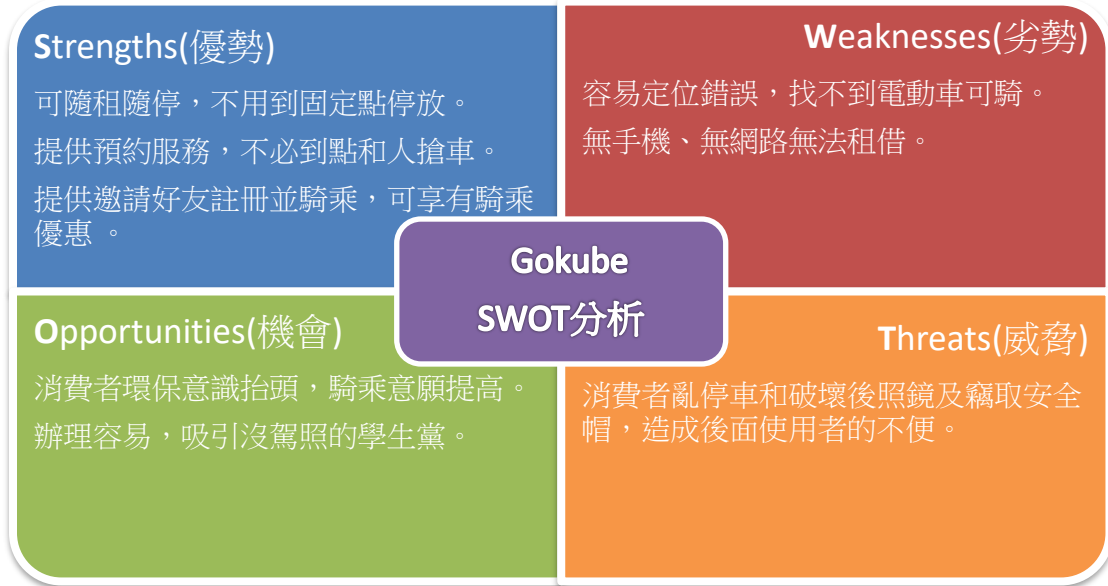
Strengths(優勢)

可隨租隨停，不用到固定點停放。

提供預約服務，不必到點和人搶車。

提供邀請好友註冊並騎乘，可享有騎乘優惠 。

Weaknesses(劣勢)

容易定位錯誤，找不到電動車可騎。

無手機、無網路無法租借。

Gokube
SWOT分析

Opportunities(機會)

消費者環保意識抬頭，騎乘意願提高。

辦理容易，吸引沒駕照的學生黨。

Threats(威脅)

消費者亂停車和破壞後照鏡及竊取安全帽，造成後面使用者的不便。